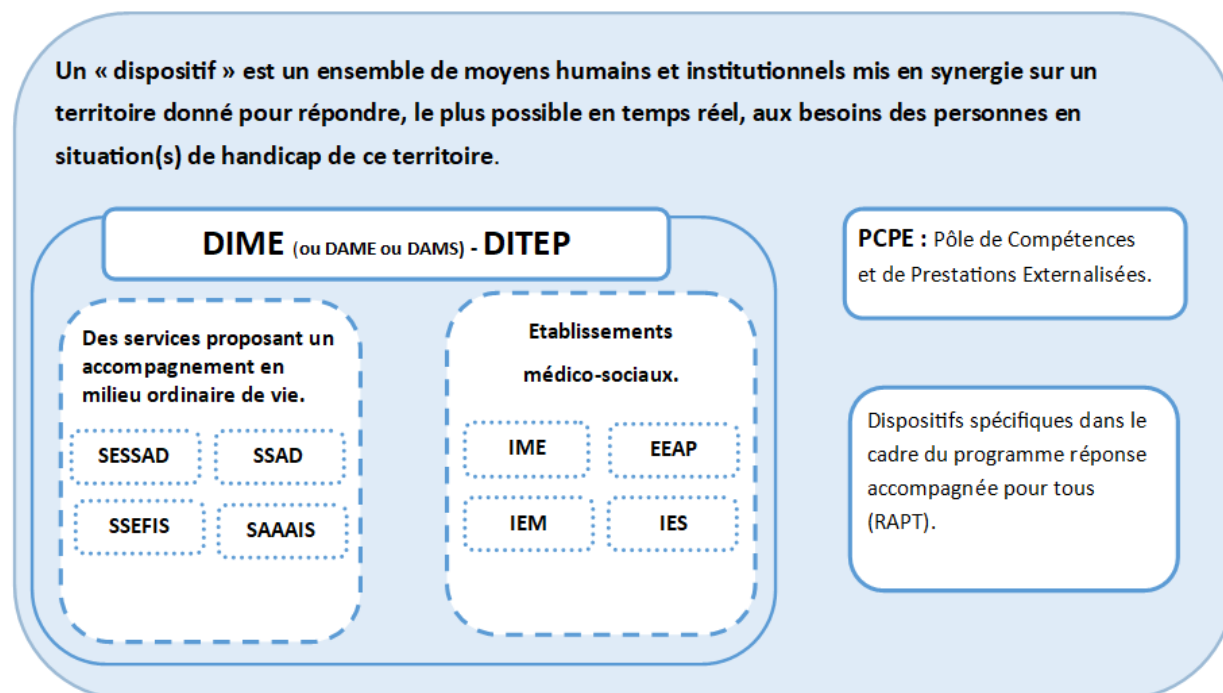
Un « dispositif » est un ensemble de moyens humains et institutionnels mis en synergie sur un territoire donné pour répondre, le plus possible en temps réel, aux besoins des personnes en situation(s) de handicap de ce territoire.

DIME (ou DAME ou DAMS) - DITEP

Des services proposant un accompagnement en milieu ordinaire de vie.

SESSAD

SSAD

SSEFIS

SAAAIS

Etablissements médico-sociaux.

IME

EEAP

IEM

IES

PCPE : Pôle de Compétences et de Prestations Externalisées.

Dispositifs spécifiques dans le cadre du programme réponse accompagnée pour tous (RAPT).